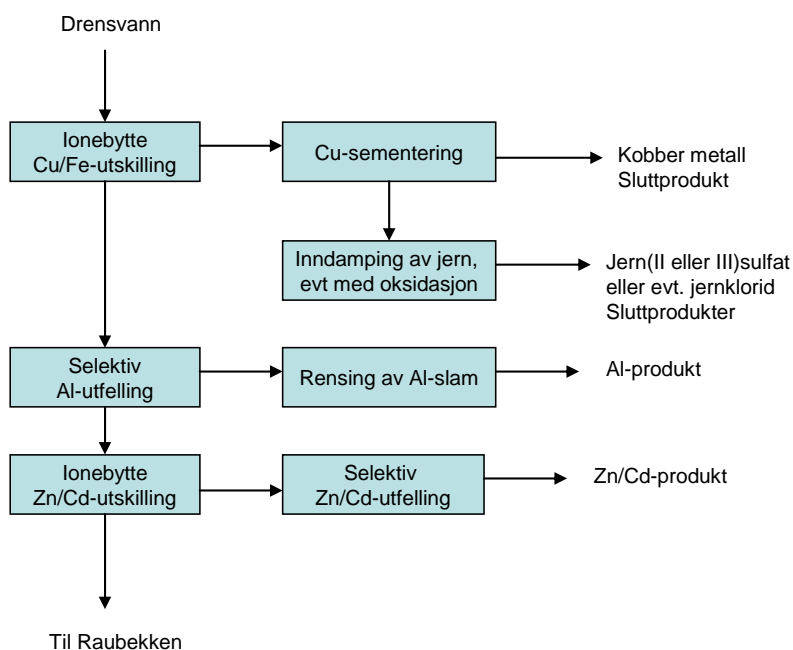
Drensvann

Ionebytte
Cu/Fe-utskilling

Cu-sementering

Kobber metall
Sluttprodukt

Inndamping av jern, evt med oksidasjon

Jern(II eller III)sulfat eller evt. jernklorid
Sluttprodukter

Selektiv
Al-utfelling

Rensing av Al-slam

Al-produkt

Ionebytte
Zn/Cd-utskilling

Selektiv
Zn/Cd-utfelling

Zn/Cd-produkt

Til Raubekken